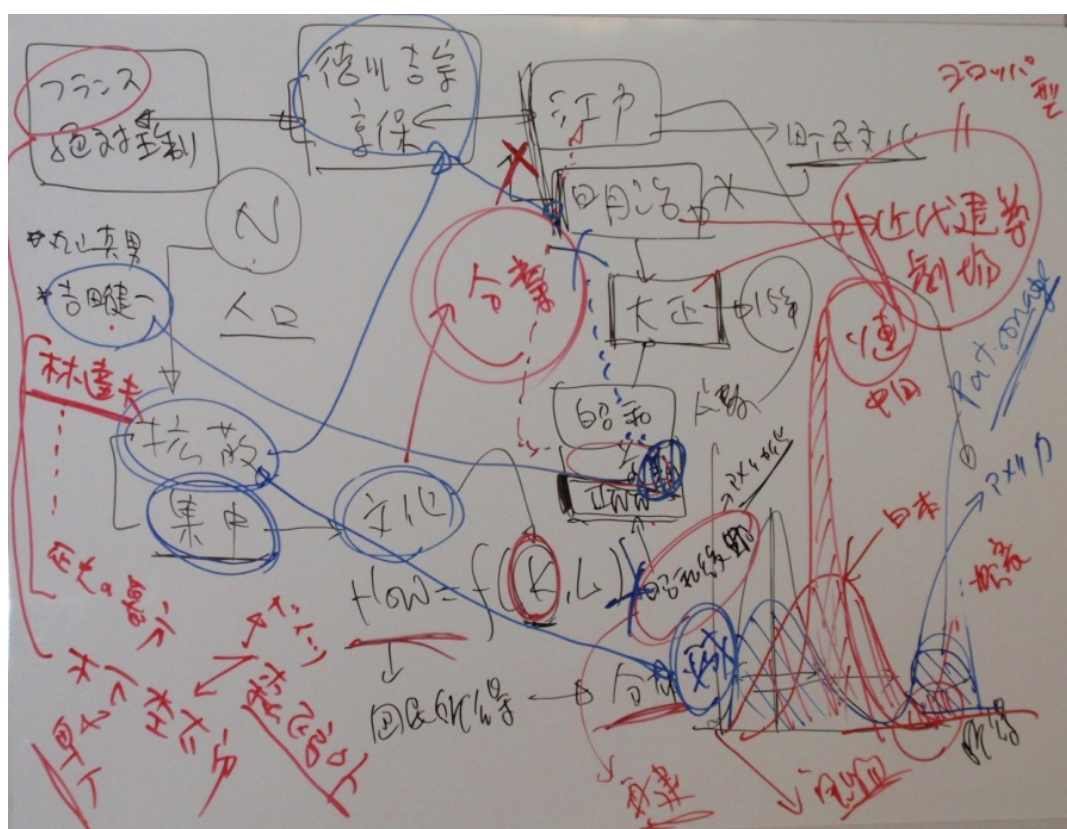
フランス
絶対王制

徳川吉宗
享保

江戸

町民文化

ヨーロッパ型

明治

近代選挙
制度

大正

15年

分業

N

*丸山真男

*吉田健一

人口

林達夫

抗散

集中

昭和

戦前

戦後

文化

$How = f(K, L)$

昭和後期

国民所得

合理

戦

中国

日本

アメリカ

村人型の
思考

身体

大人

正気の島

遅れ

Patronage

所得